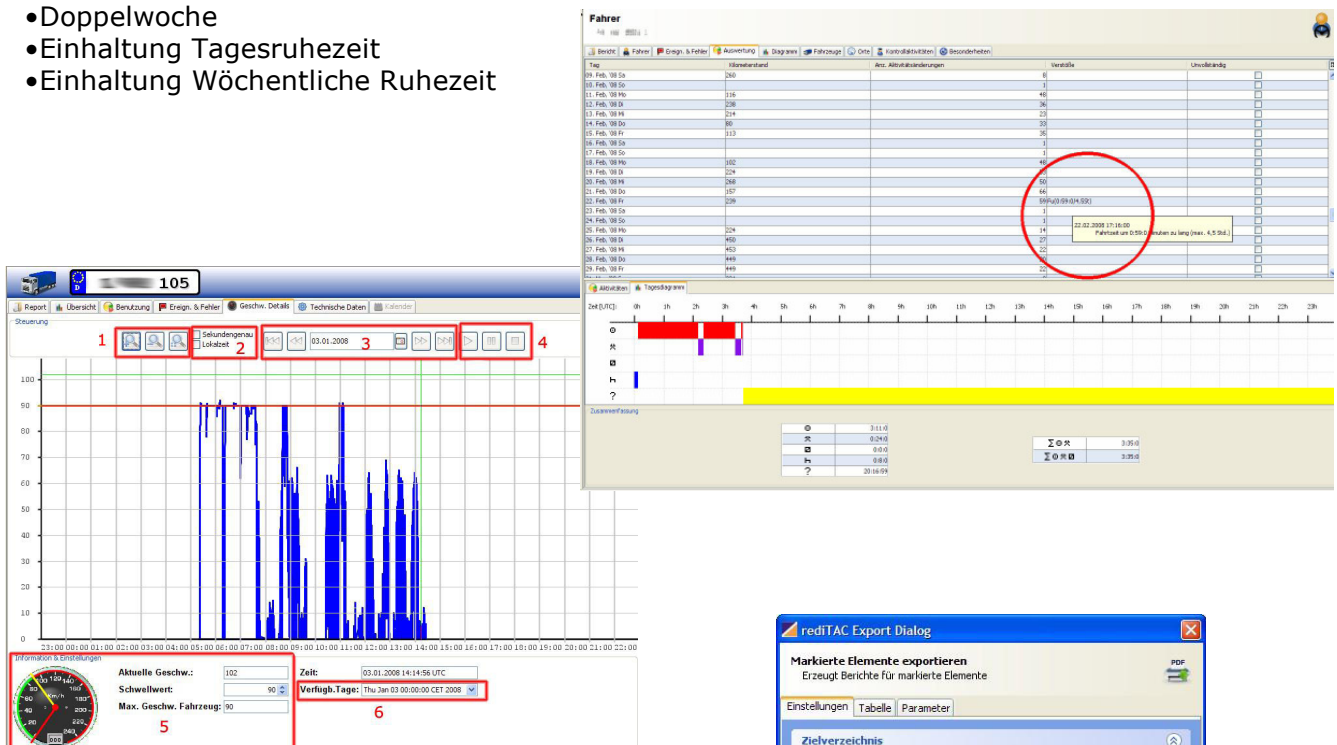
•Doppelwoche
•Einhaltung Tagesruhezeit
•Einhaltung Wöchentliche Ruhezeit

Fahrer

Bericht | Fahrer | Ereign. & Fehler | Auswertung | Diagramm | Fahrzeuge | Orte | Kontrollaktivitäten | Besonderheiten

| Tag | Kilometerstand | Anz. Aktivitätsänderungen | Verstöße | Unvollständig |
|---|---|---|---|---|
| 09. Feb. '08 Sa | 260 | 8 | | |
| 10. Feb. '08 So | | 1 | | |
| 11. Feb. '08 Mo | 116 | 48 | | |
| 12. Feb. '08 Di | 238 | 36 | | |
| 13. Feb. '08 Mi | 214 | 23 | | |
| 14. Feb. '08 Do | 80 | 33 | | |
| 15. Feb. '08 Fr | 113 | 35 | | |
| 16. Feb. '08 Sa | | 1 | | |
| 17. Feb. '08 So | | 1 | | |
| 18. Feb. '08 Mo | 102 | 48 | | |
| 19. Feb. '08 Di | 224 | | | |
| 20. Feb. '08 Mi | 268 | 50 | | |
| 21. Feb. '08 Do | 157 | 66 | | |
| 22. Feb. '08 Fr | 239 | 59 | Fu(0:59:0,H,55t) | |
| 23. Feb. '08 Sa | | 1 | | |
| 24. Feb. '08 So | | 1 | | |
| 25. Feb. '08 Mo | 224 | 14 | | |
| 26. Feb. '08 Di | 450 | 27 | | |
| 27. Feb. '08 Mi | 453 | 22 | | |
| 28. Feb. '08 Do | 449 | 20 | | |
| 29. Feb. '08 Fr | 449 | 22 | | |

22.02.2008 17:16:00
Fahrzeit um 0:59:0 Minuten zu lang (max. 4,5 Std.)

Aktivitäten | Tagesdiagramm

Zeit (UTC): 0h 1h 2h 3h 4h 5h 6h 7h 8h 9h 10h 11h 12h 13h 14h 15h 16h 17h 18h 19h 20h 21h 22h 23h

?

Zusammenfassung

| | |
|---|---|
| | 3:11:0 |
| | 0:24:0 |
| | 0:0:0 |
| | 0:8:0 |
| ? | 20:16:59 |

| | |
|---|---|
| Σ | 3:35:0 |
| Σ | 3:35:0 |

105

Report | Übersicht | Benutzung | Ereign. & Fehler | Geschw. Details | Technische Daten | Kalender

Steuerung

1
Sekundengenau
Lokalzeit
2
03.01.2008
3
4

100 90 80 70 60 50 40 30 20 10 0

23:00 00:00 01:00 02:00 03:00 04:00 05:00 06:00 07:00 08:00 09:00 10:00 11:00 12:00 13:00 14:00 15:00 16:00 17:00 18:00 19:00 20:00 21:00 22:00

Information & Einstellungen

Aktuelle Geschw.: 102
Schwellwert: 90
Max. Geschw. Fahrzeug: 90
5

Zeit: 03.01.2008 14:14:56 UTC
Verfügb.Tage: Thu Jan 03 00:00:00 CET 2008
6

rediTAC Export Dialog

Markierte Elemente exportieren
Erzeugt Berichte für markierte Elemente

PDF

Einstellungen | Tabelle | Parameter

Zielverzeichnis